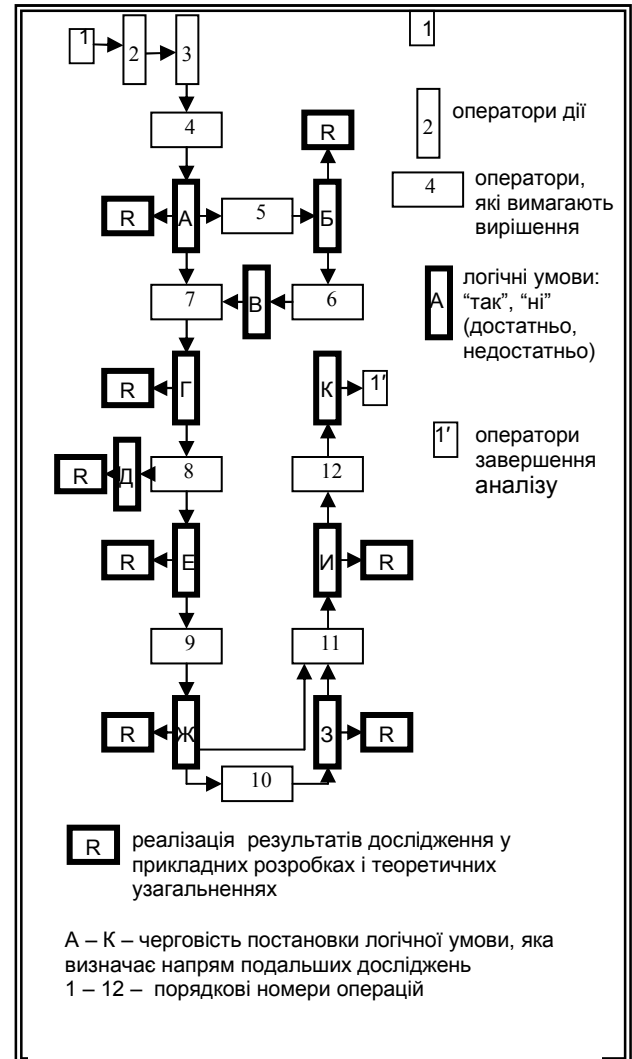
1 2 3

4

R

R А 5 Б

7 В 6

R Г

К 1′

R Д 8

12

R Е

И R

9

11

R Ж

З R

10

1

2 оператори дії

4 оператори, які вимагають вирішення

А логічні умови: “так”, “ні” (достатньо, недостатньо)

1′ оператори завершення аналізу

R реалізація результатів дослідження у прикладних розробках і теоретичних узагальненнях

А – К – черговість постановки логічної умови, яка визначає напрям подальших досліджень
1 – 12 – порядкові номери операцій